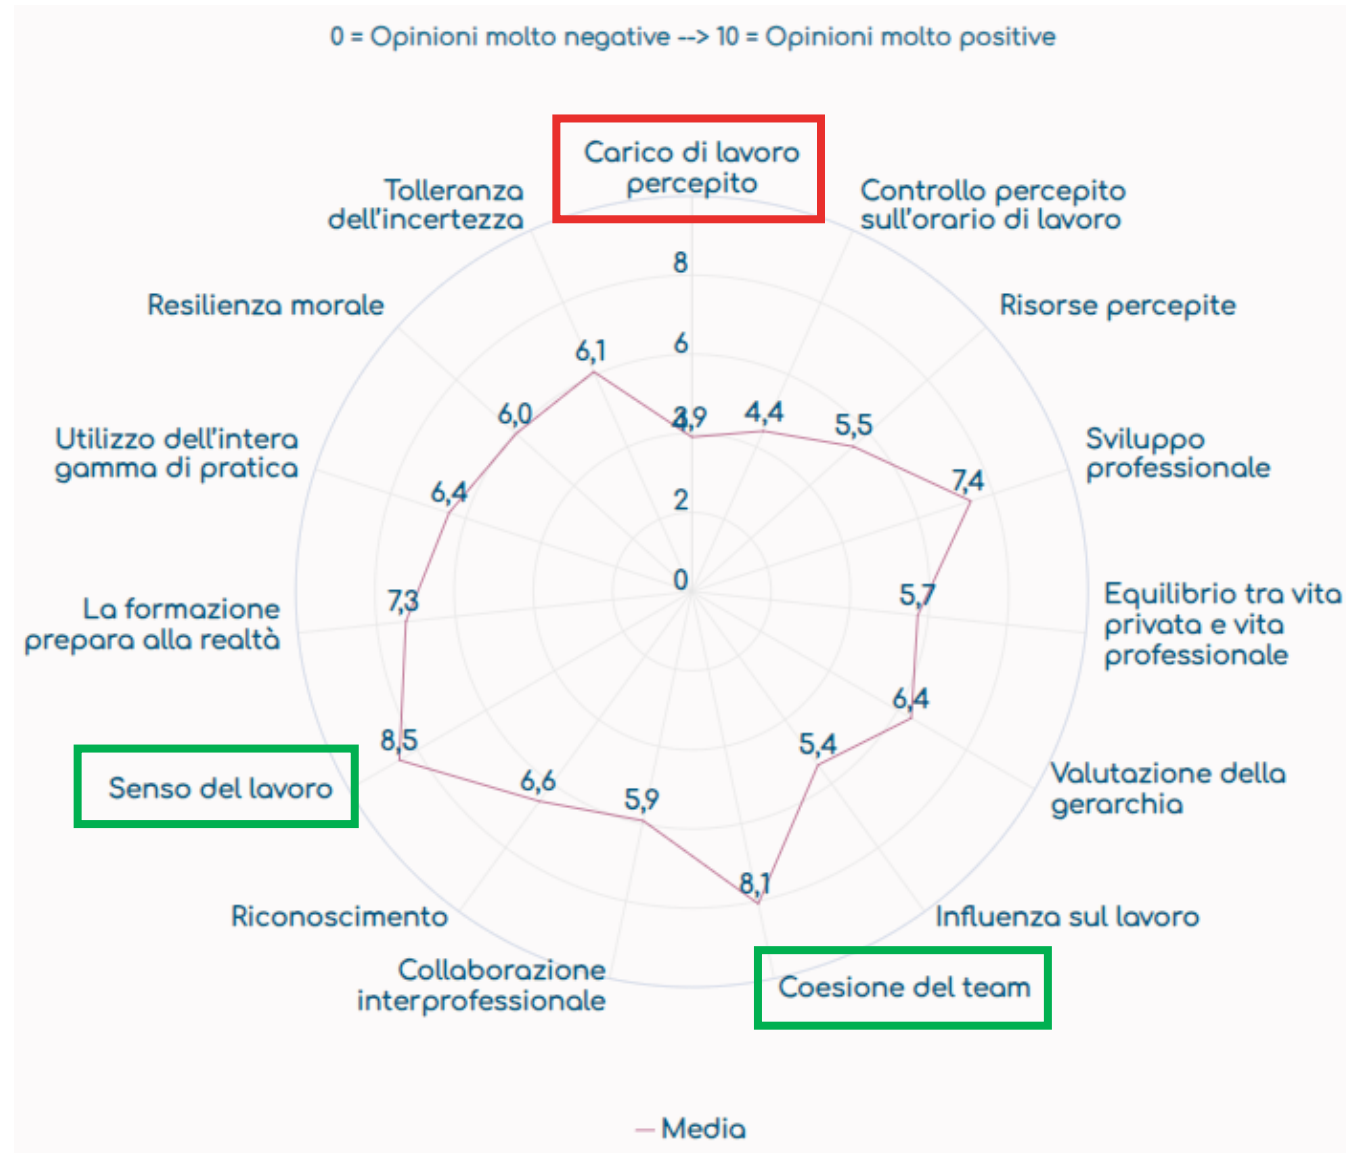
0 = Opinioni molto negative --> 10 = Opinioni molto positive

Carico di lavoro percepito

Controllo percepito sull'orario di lavoro

Risorse percepite

Sviluppo professionale

Equilibrio tra vita privata e vita professionale

Valutazione della gerarchia

Influenza sul lavoro

Coesione del team

Collaborazione interprofessionale

Riconoscimento

Senso del lavoro

La formazione prepara alla realtà

Utilizzo dell'intera gamma di pratica

Resilienza morale

Tolleranza dell'incertezza

8
6
4
2
0

3,9
4,4
5,5
7,4
5,7
6,4
5,4
8,1
5,9
6,6
8,5
7,3
6,4
6,0
6,1

— Media